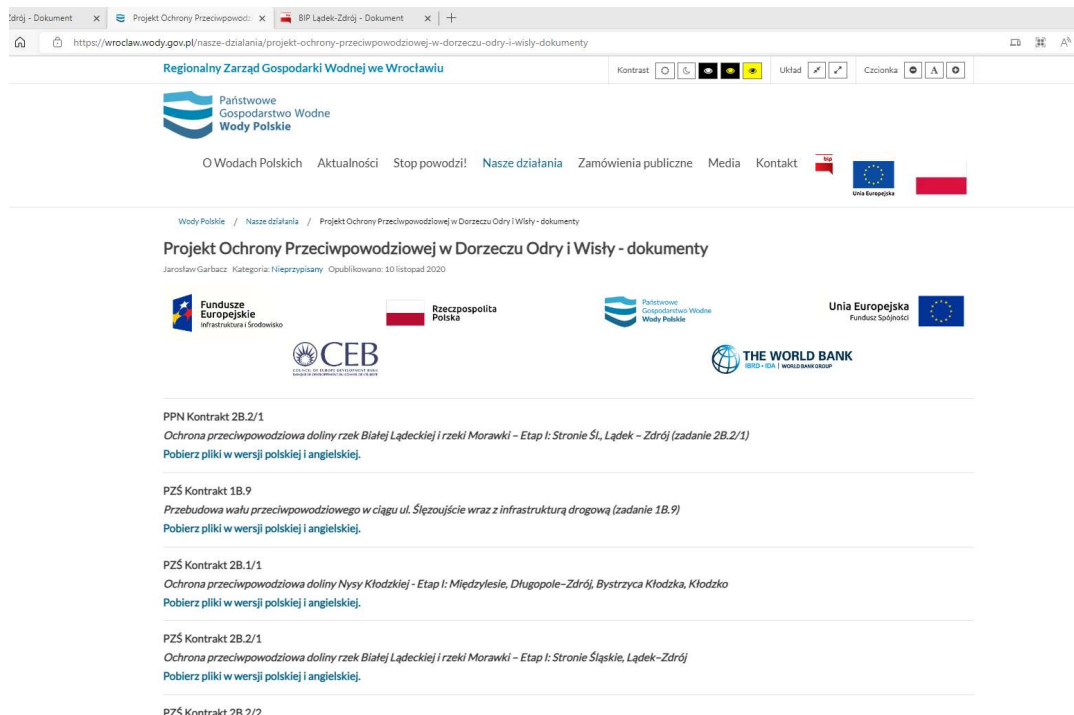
Zdrój - Dokument × Projekt Ochrony Przeciwpowodzi × BIP Lądek-Zdrój - Dokument × +

https://wroclaw.wody.gov.pl/nasze-dzialania/projekt-ochrony-przeciwpowodziowej-w-dorzeczu-odry-i-wisly-dokumenty

Regionalny Zarząd Gospodarki Wodnej we Wrocławiu

Kontrast Układ Czcionka A

Państwowe Gospodarstwo Wodne Wody Polskie

O Wodach Polskich Aktualności Stop powodzi! Nasze działania Zamówienia publiczne Media Kontakt bip Unia Europejska

Wody Polskie / Nasze działania / Projekt Ochrony Przeciwpowodziowej w Dorzeczu Odry i Wisły - dokumenty

Projekt Ochrony Przeciwpowodziowej w Dorzeczu Odry i Wisły - dokumenty

Jarosław Garbacz Kategoria: Nieprzypisany Opublikowano: 10 listopad 2020

Fundusze Europejskie Infrastruktura i Środowisko

Rzeczpospolita Polska

Państwowe Gospodarstwo Wodne Wody Polskie

Unia Europejska Fundusz Spójności

CEB COUNCIL OF EUROPE DEVELOPMENT BANK

THE WORLD BANK IBRD · IDA | WORLD BANK GROUP

PPN Kontrakt 2B.2/1

Ochrona przeciwpowodziowa doliny rzek Białej Lądeckiej i rzeki Morawki – Etap I: Stronie Śl., Lądek – Zdrój (zadanie 2B.2/1)

Pobierz pliki w wersji polskiej i angielskiej.

PZŚ Kontrakt 1B.9

Przebudowa wału przeciwpowodziowego w ciągu ul. Ślęzoujście wraz z infrastrukturą drogową (zadanie 1B.9)

Pobierz pliki w wersji polskiej i angielskiej.

PZŚ Kontrakt 2B.1/1

Ochrona przeciwpowodziowa doliny Nysy Kłodzkiej - Etap I: Międzylesie, Długopole–Zdrój, Bystrzyca Kłodzka, Kłodzko

Pobierz pliki w wersji polskiej i angielskiej.

PZŚ Kontrakt 2B.2/1

Ochrona przeciwpowodziowa doliny rzek Białej Lądeckiej i rzeki Morawki – Etap I: Stronie Śląskie, Lądek–Zdrój

Pobierz pliki w wersji polskiej i angielskiej.

PZŚ Kontrakt 2B.2/2